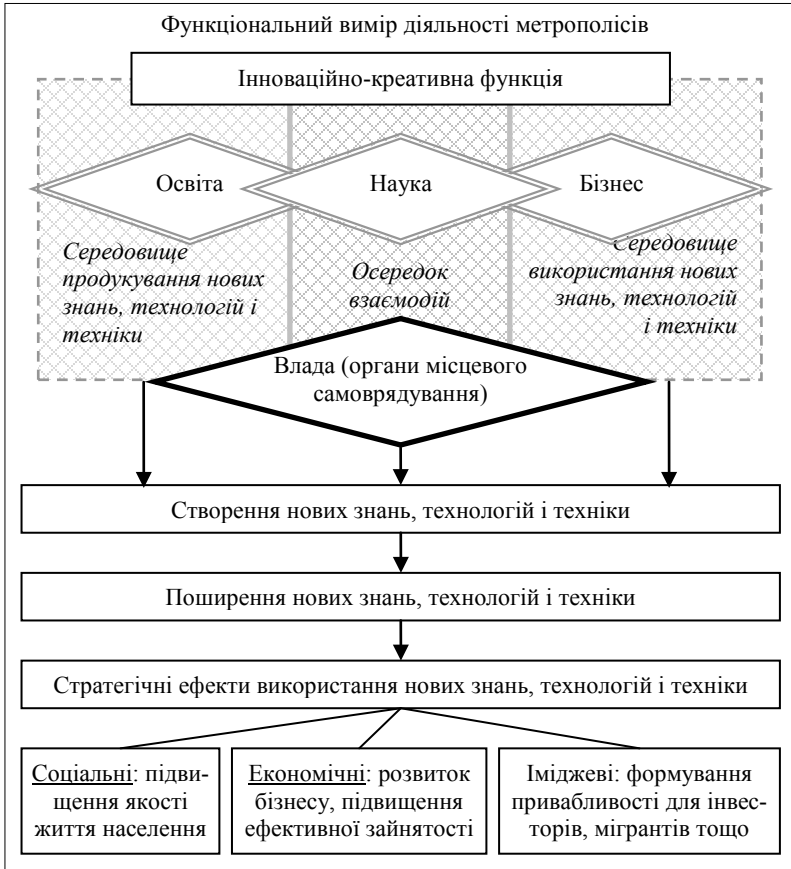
Функціональний вимір діяльності метрополісів

Інноваційно-креативна функція

Освіта

Наука

Бізнес

Середовище продукування нових знань, технологій і техніки

Осередок взаємодій

Середовище використання нових знань, технологій і техніки

Влада (органи місцевого самоврядування)

Створення нових знань, технологій і техніки

Поширення нових знань, технологій і техніки

Стратегічні ефекти використання нових знань, технологій і техніки

Соціальні: підвищення якості життя населення

Економічні: розвиток бізнесу, підвищення ефективної зайнятості

Іміджеві: формування привабливості для інвесторів, мігрантів тощо